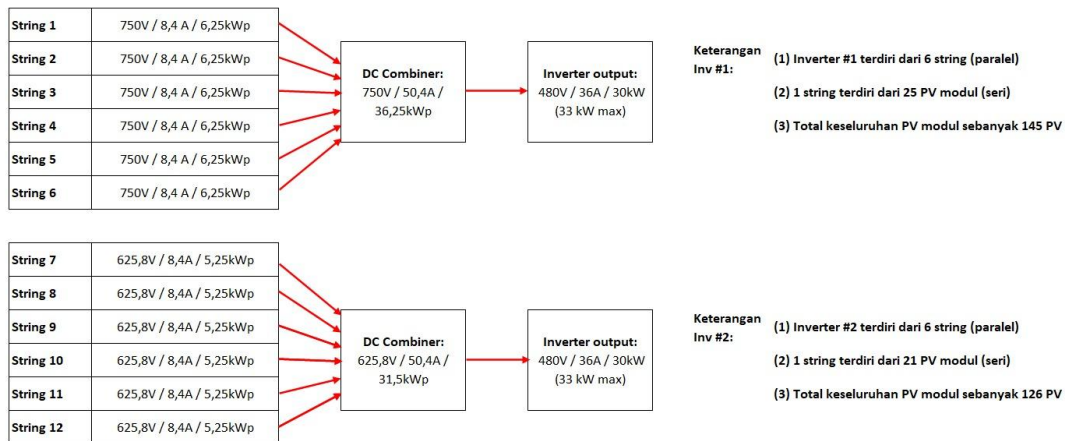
| String 1 | 750V / 8,4 A / 6,25kWp |
|---|---|
| String 2 | 750V / 8,4 A / 6,25kWp |
| String 3 | 750V / 8,4 A / 6,25kWp |
| String 4 | 750V / 8,4 A / 6,25kWp |
| String 5 | 750V / 8,4 A / 6,25kWp |
| String 6 | 750V / 8,4 A / 6,25kWp |

DC Combiner: 750V / 50,4A / 36,25kWp

Inverter output: 480V / 36A / 30kW (33 kW max)

Keterangan Inv #1:

(1) Inverter #1 terdiri dari 6 string (paralel)

(2) 1 string terdiri dari 25 PV modul (seri)

(3) Total keseluruhan PV modul sebanyak 145 PV

| String 7 | 625,8V / 8,4A / 5,25kWp |
|---|---|
| String 8 | 625,8V / 8,4A / 5,25kWp |
| String 9 | 625,8V / 8,4A / 5,25kWp |
| String 10 | 625,8V / 8,4A / 5,25kWp |
| String 11 | 625,8V / 8,4A / 5,25kWp |
| String 12 | 625,8V / 8,4A / 5,25kWp |

DC Combiner: 625,8V / 50,4A / 31,5kWp

Inverter output: 480V / 36A / 30kW (33 kW max)

Keterangan Inv #2:

(1) Inverter #2 terdiri dari 6 string (paralel)

(2) 1 string terdiri dari 21 PV modul (seri)

(3) Total keseluruhan PV modul sebanyak 126 PV